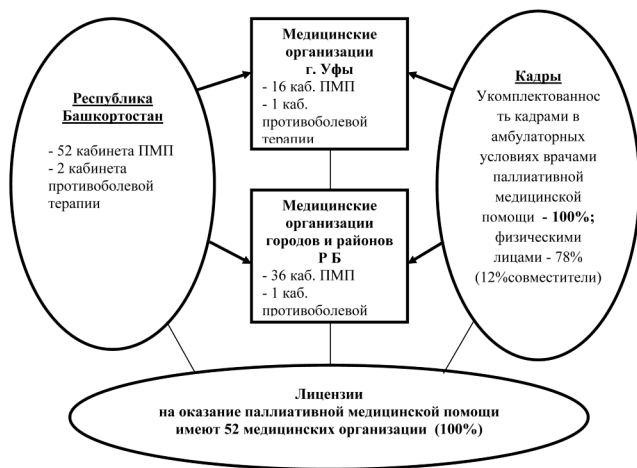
Республика Башкортостан

- 52 кабинета ПМП
- 2 кабинета противоболевой терапии

Медицинские организации г. Уфы
- 16 каб. ПМП
- 1 каб. противоболевой терапии

Медицинские организации городов и районов Р Б
- 36 каб. ПМП
- 1 каб. противоболевой

Кадры
Укомплектованность кадрами в амбулаторных условиях врачами паллиативной медицинской помощи - 100%; физическими лицами - 78% (12%совместители)

Лицензии
на оказание паллиативной медицинской помощи имеют 52 медицинских организации (100%)